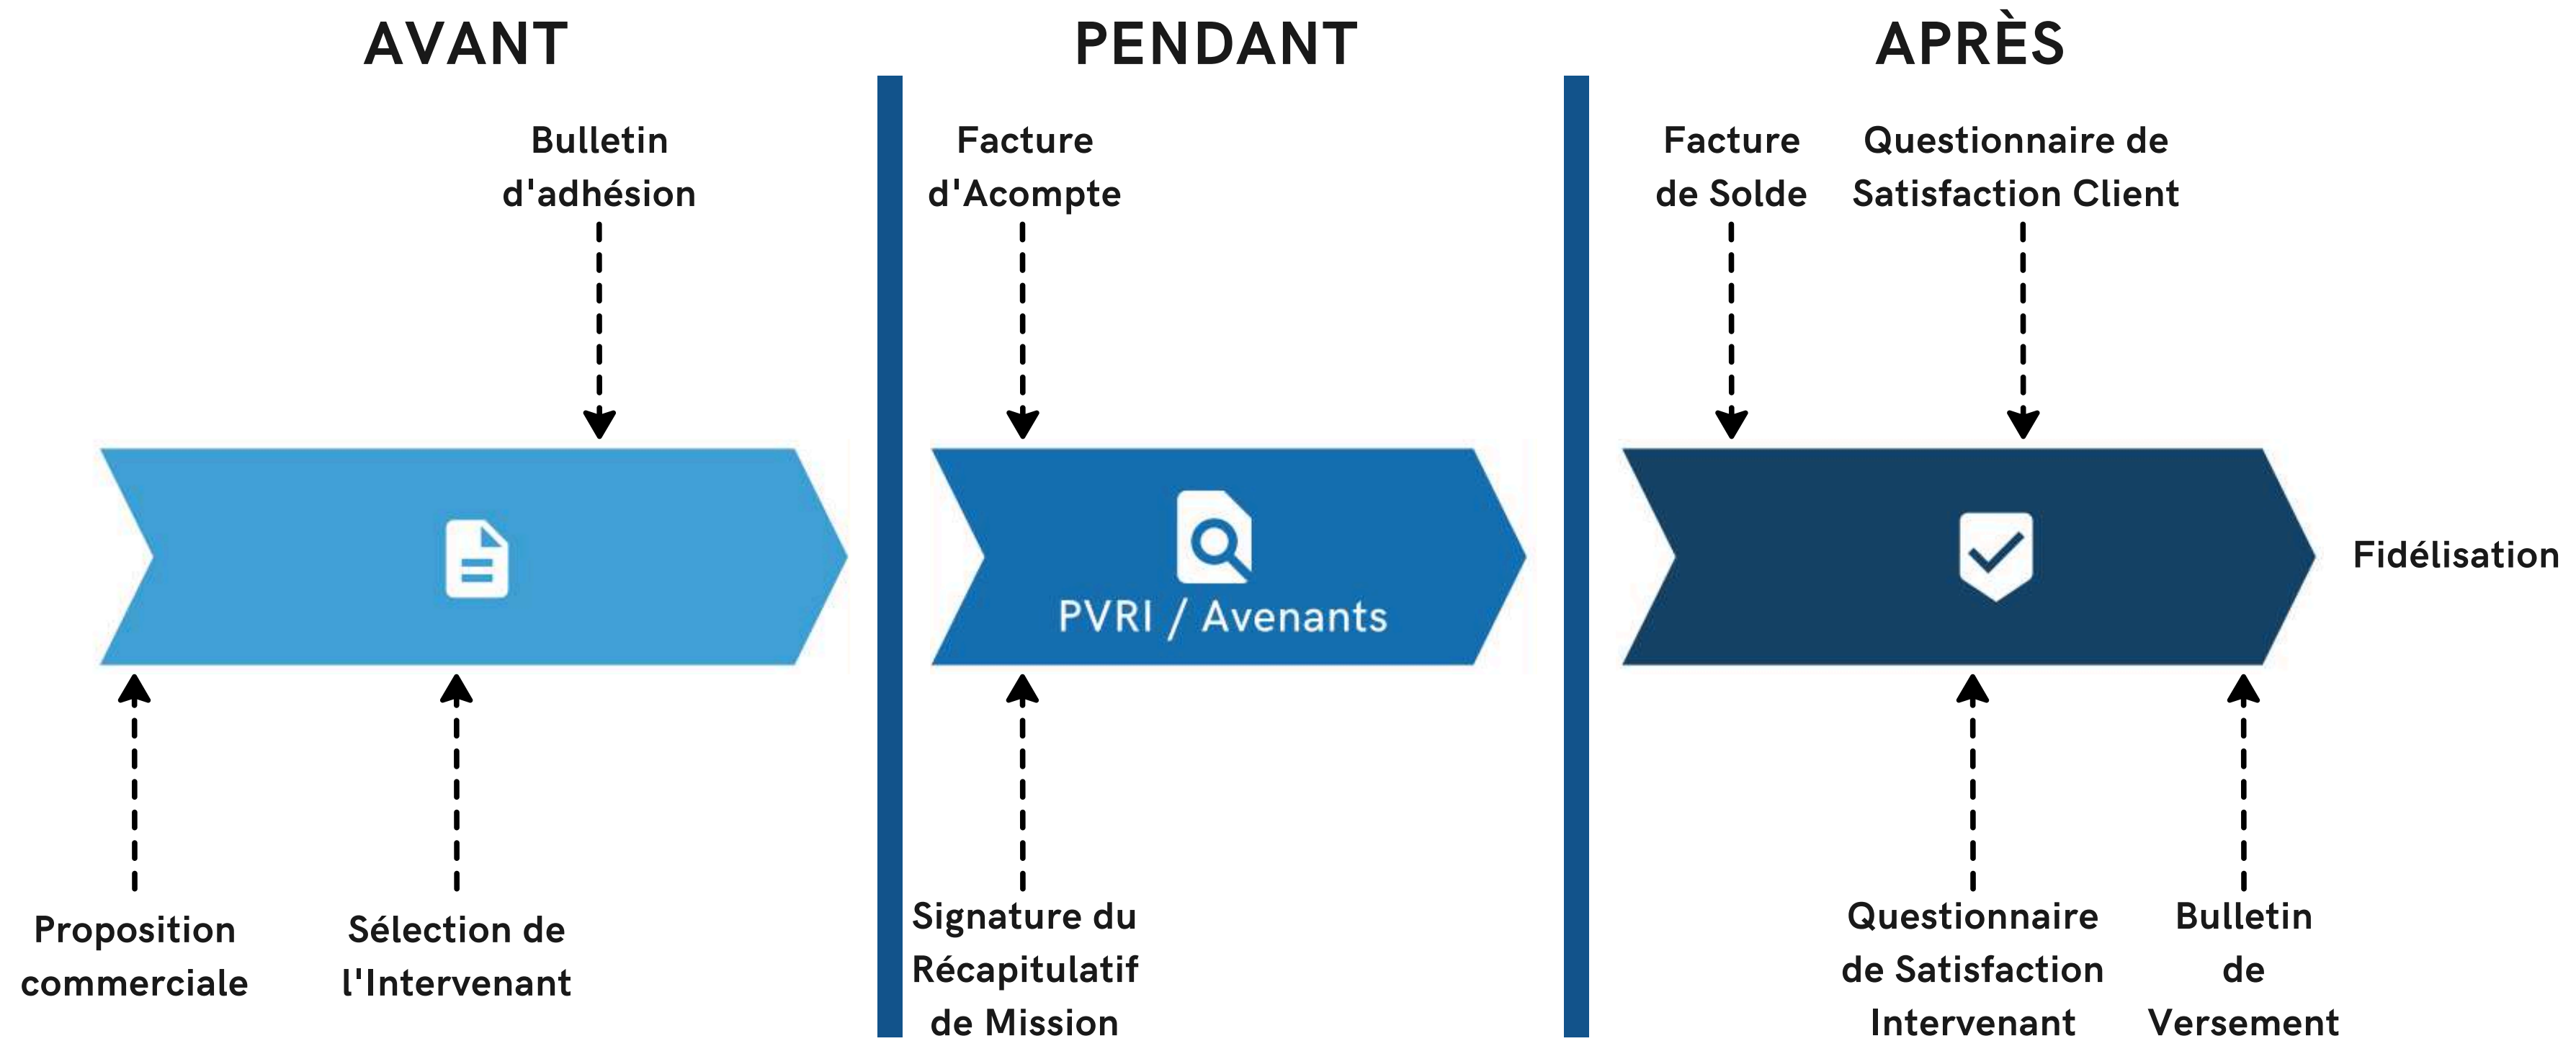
AVANT

Bulletin d'adhésion

Proposition commerciale

Sélection de l'Intervenant

PENDANT

Facture d'Acompte

PVRI / Avenants

Signature du Récapitulatif de Mission

APRÈS

Facture de Solde

Questionnaire de Satisfaction Client

Fidélisation

Questionnaire de Satisfaction Intervenant

Bulletin de Versement